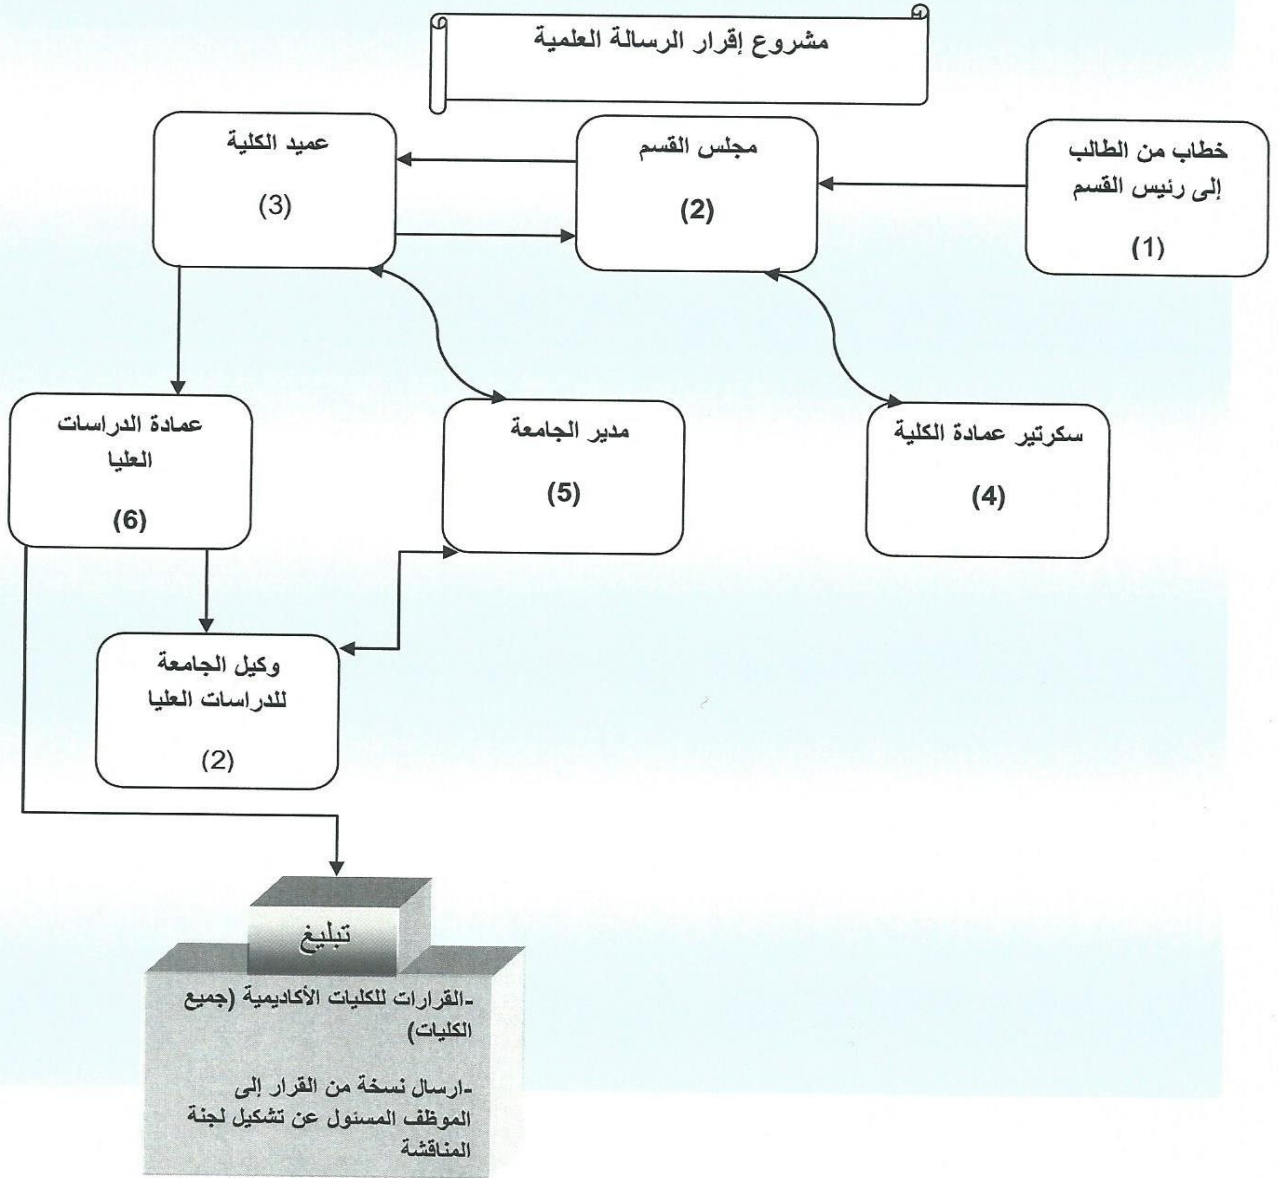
مشروع إقرار الرسالة العلمية

خطاب من الطالب إلى رئيس القسم

(1)

مجلس القسم

(2)

عميد الكلية

(3)

سكرتير عمادة الكلية

(4)

مدير الجامعة

(5)

عمادة الدراسات العليا

(6)

وكيل الجامعة للدراسات العليا

(2)

تبليغ

-القرارات للكليات الأكاديمية (جميع الكليات)

-ارسال نسخة من القرار إلى الموظف المسئول عن تشكيل لجنة المناقشة